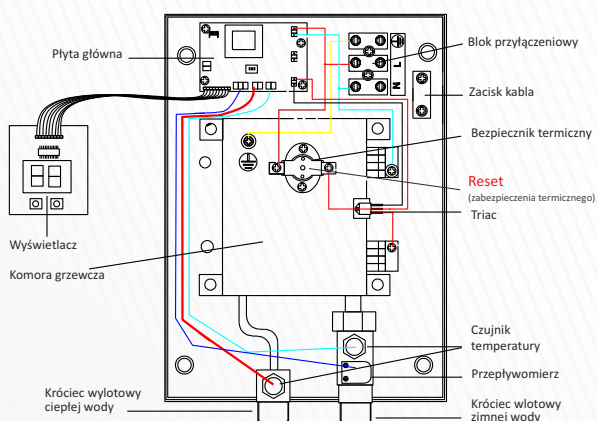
Płyta główna

Blok przyłączeniowy

L

N

Zacisk kabla

Bezpiecznik termiczny

Reset
(zabezpieczenia termicznego)

Triac

Wyświetlacz

Komora grzewcza

Czujnik temperatury

Przepływomierz

Króciec wylotowy ciepłej wody

Króciec wlotowy zimnej wody